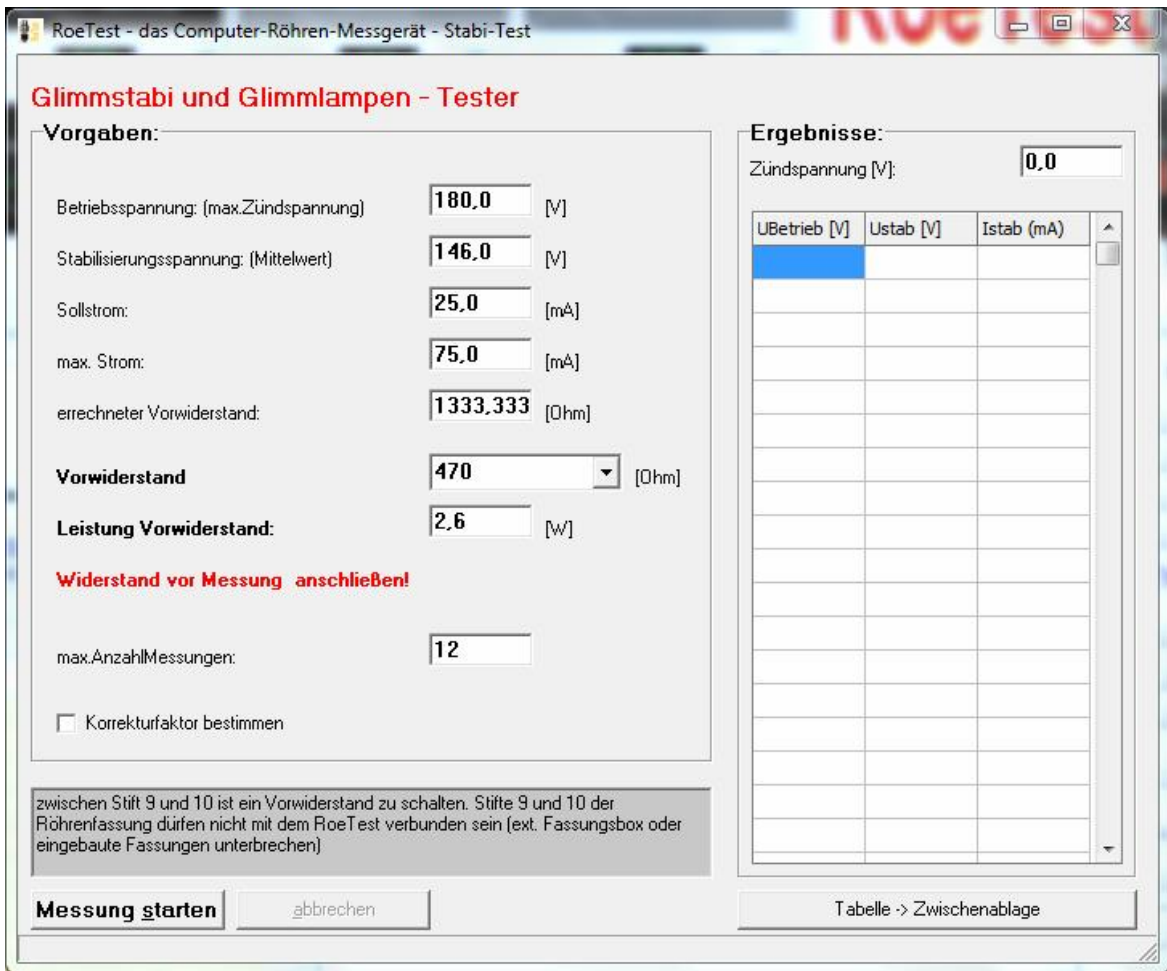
RoeTest - das Computer-Röhren-Messgerät - Stabi-Test

Glimmstabi und Glimmlampen - Tester

Vorgaben:

Betriebsspannung: (max.Zündspannung) 180,0 [V]

Stabilisierungsspannung: (Mittelwert) 146,0 [V]

Sollstrom: 25,0 [mA]

max. Strom: 75,0 [mA]

errechneter Vorwiderstand: 1333,333 [Ohm]

Vorwiderstand 470 [Ohm]

Leistung Vorwiderstand: 2,6 [W]

Widerstand vor Messung anschließen!

max.AnzahlMessungen: 12

Korrekturfaktor bestimmen

zwischen Stift 9 und 10 ist ein Vorwiderstand zu schalten. Stifte 9 und 10 der Röhrenfassung dürfen nicht mit dem RoeTest verbunden sein (ext. Fassungsbox oder eingebaute Fassungen unterbrechen)

Messung starten

abbrechen

Ergebnisse:

Zündspannung [V]: 0,0

| UBetrieb [V] | Ustab [V] | Istab (mA) |
|---|---|---|

Tabelle -> Zwischenablage